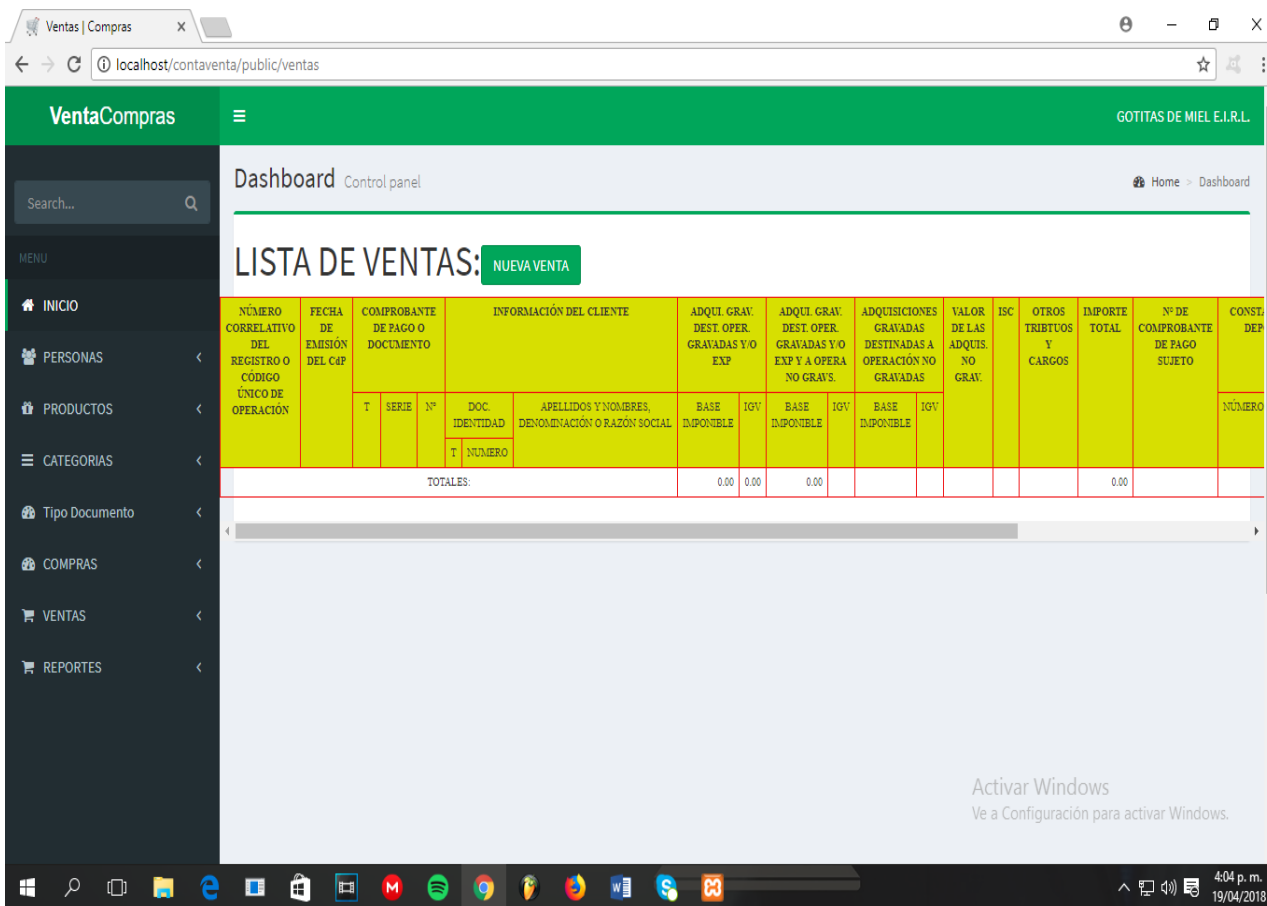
Ventas | Compras ×

localhost/contaventa/public/ventas

VentaCompras

GOTITAS DE MIEL E.I.R.L.

Search...

MENU

INICIO

PERSONAS

PRODUCTOS

CATEGORIAS

Tipo Documento

COMPRAS

VENTAS

REPORTES

Dashboard Control panel

Home > Dashboard

LISTA DE VENTAS: NUEVA VENTA

| NÚMERO CORRELATIVO DEL REGISTRO O CÓDIGO ÚNICO DE OPERACIÓN | FECHA DE EMISIÓN DEL CdP | COMPROBANTE DE PAGO O DOCUMENTO | | | INFORMACIÓN DEL CLIENTE | | ADQUI. GRAV. DEST. OPER. GRAVADAS Y/O EXP | | ADQUI. GRAV. DEST. OPER. GRAVADAS Y/O EXP Y A OPERA NO GRAVS. | | ADQUISICIONES GRAVADAS DESTINADAS A OPERACIÓN NO GRAVADAS | | VALOR DE LAS ADQUIS. NO GRAV. | ISC | OTROS TRIBTUOS Y CARGOS | IMPORTE TOTAL | Nº DE COMPROBANTE DE PAGO SUJETO | CONST DEP |
|---|---|---|---|---|---|---|---|---|---|---|---|---|---|---|---|---|---|---|
| | | T | SERIE | Nº | DOC. IDENTIDAD T NUMERO | APELLIDOS Y NOMBRES, DENOMINACIÓN O RAZÓN SOCIAL | BASE IMPONIBLE | IGV | BASE IMPONIBLE | IGV | BASE IMPONIBLE | IGV | | | | | | NÚMERO |
| TOTALES: | | | | | | | 0.00 | 0.00 | 0.00 | | | | | | | 0.00 | | |

Activar Windows
Ve a Configuración para activar Windows.

4:04 p. m.
19/04/2018